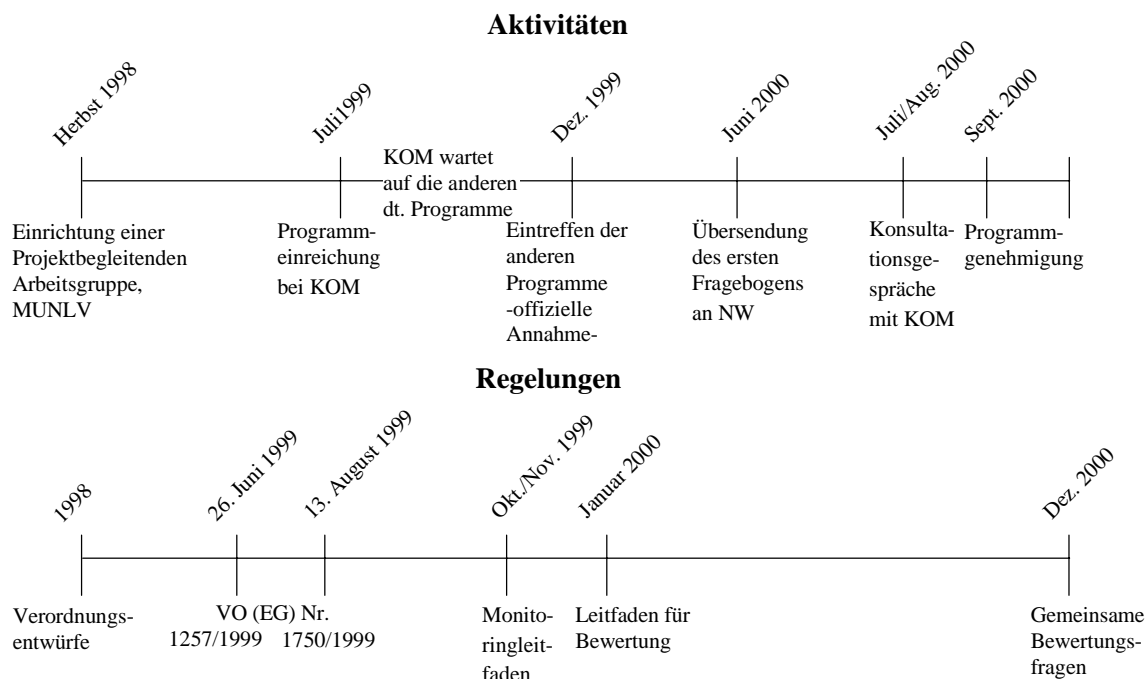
Aktivitäten

Herbst 1998

Juli1999

KOM wartet auf die anderen dt. Programme

Dez. 1999

Juni 2000

Juli/Aug. 2000

Sept. 2000

Einrichtung einer Projektbegleitenden Arbeitsgruppe, MUNLV

Programmeinreichung bei KOM

Eintreffen der anderen Programme -offizielle Annahme-

Übersendung des ersten Fragebogens an NW

Konsultationsgespräche mit KOM

Programmgenehmigung

Regelungen

1998

26. Juni 1999

13. August 1999

Okt./Nov. 1999

Januar 2000

Dez. 2000

Verordnungsentwürfe

VO (EG) Nr. 1257/1999

1750/1999

Monitoringleitfaden

Leitfaden für Bewertung

Gemeinsame Bewertungsfragen